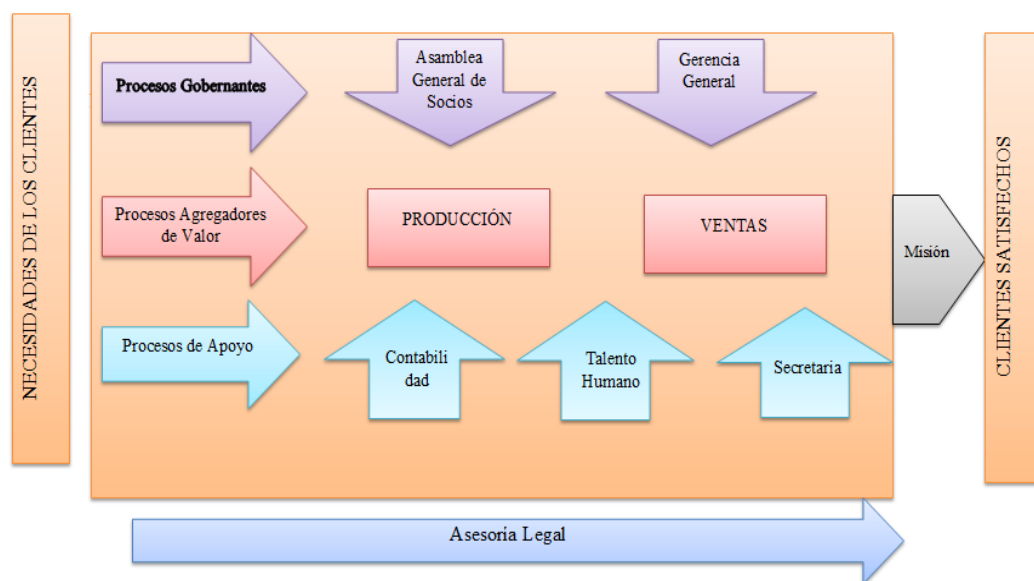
NECESIDADES DE LOS CLIENTES

Procesos Gobernantes

Asamblea General de Socios

Gerencia General

Procesos Agregadores de Valor

PRODUCCIÓN

VENTAS

Misión

Procesos de Apoyo

Contabili dad

Talento Humano

Secretaria

CLIENTES SATISFECHOS

Asesoria Legal